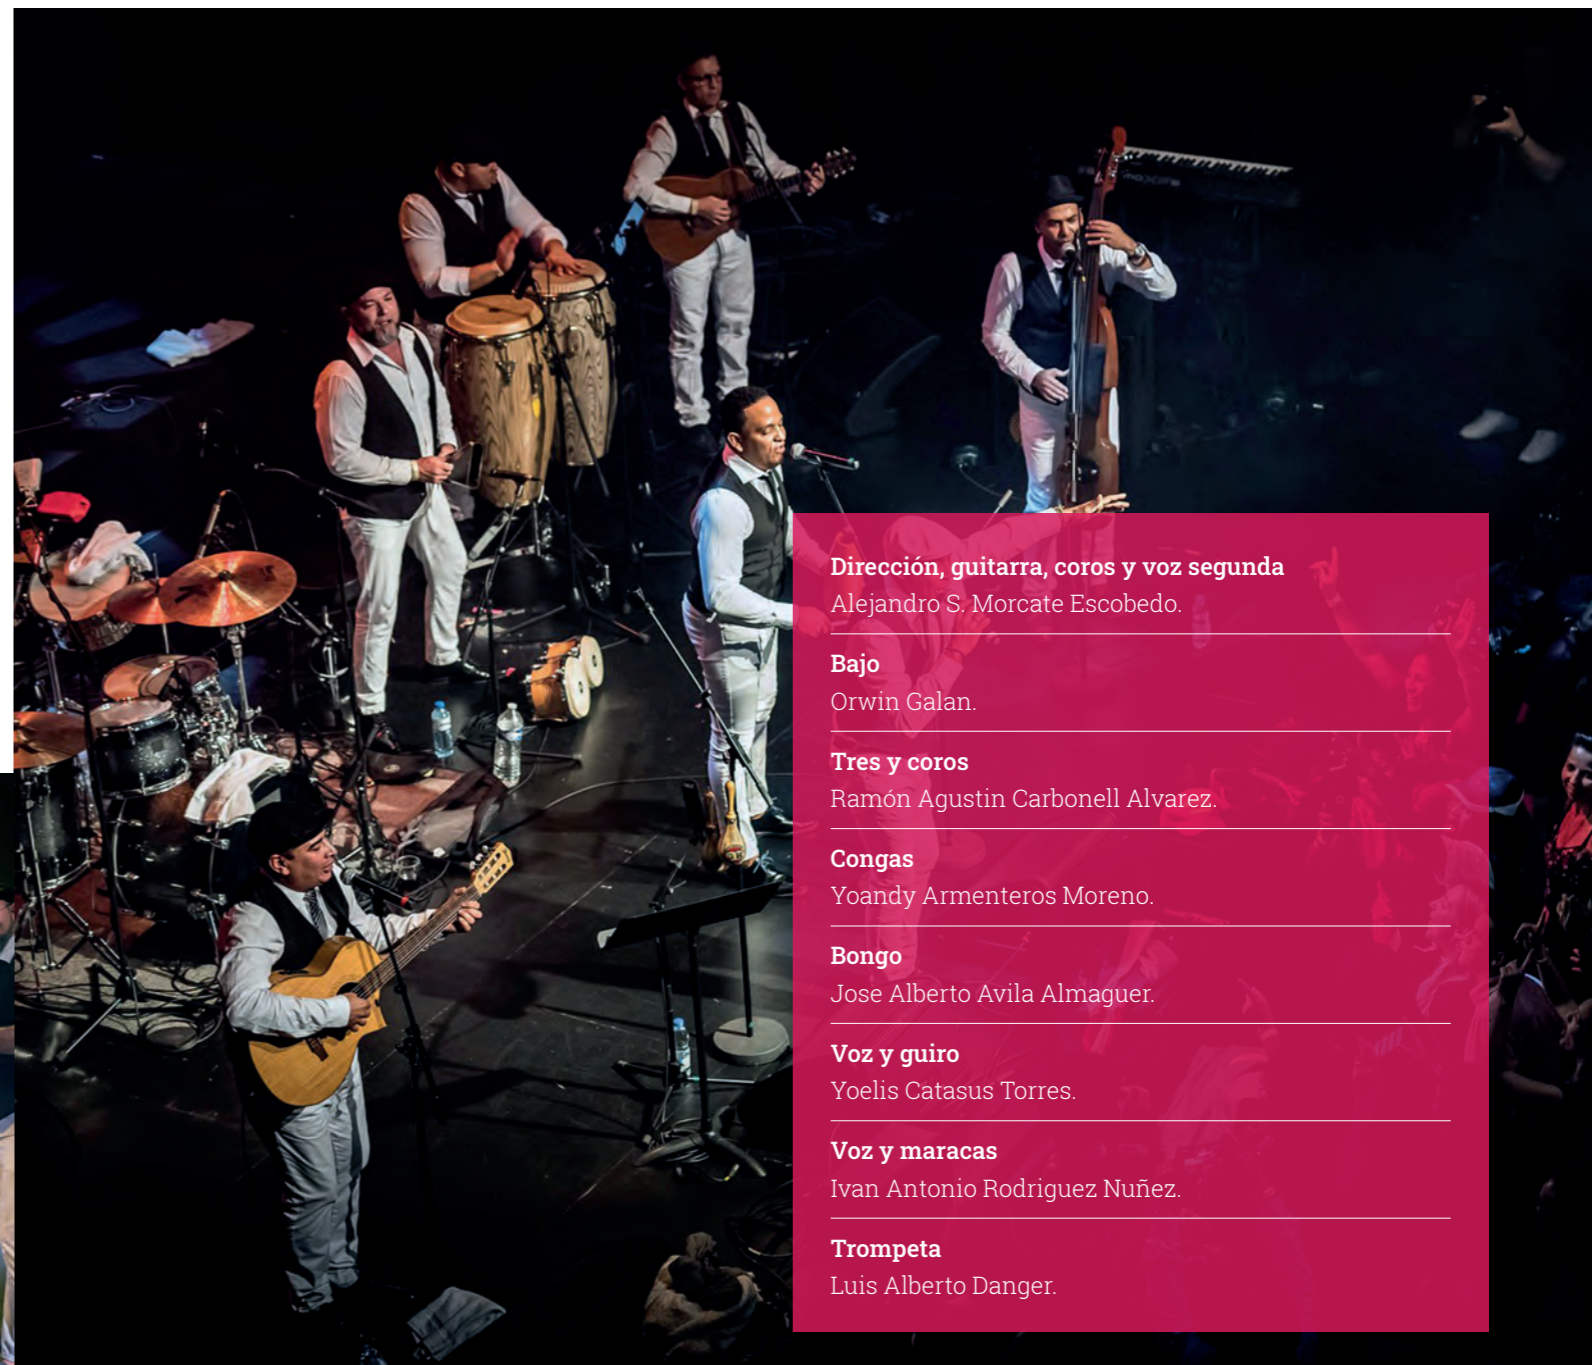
Dirección, guitarra, coros y voz segunda
Alejandro S. Morcate Escobedo.

Bajo
Orwin Galan.

Tres y coros
Ramón Agustin Carbonell Alvarez.

Congas
Yoandy Armenteros Moreno.

Bongo
Jose Alberto Avila Almaguer.

Voz y guiro
Yoelis Catasus Torres.

Voz y maracas
Ivan Antonio Rodriguez Nuñez.

Trompeta
Luis Alberto Danger.